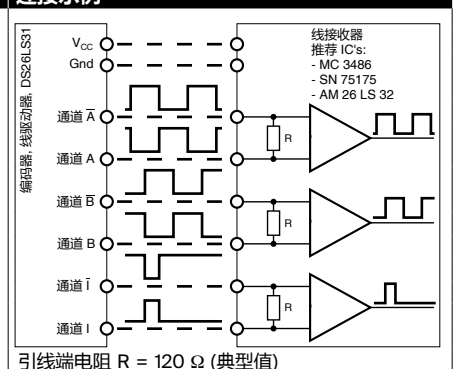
连接示例

编码器, 线驱动器, DS26LS31

$V_{CC}$
Gnd
通道 $\overline{A}$
通道 A
通道 $\overline{B}$
通道 B
通道 $\overline{I}$
通道 I

线接收器
推荐 IC's:
- MC 3486
- SN 75175
- AM 26 LS 32

R
R
R

引线端电阻 R = 120 Ω (典型值)